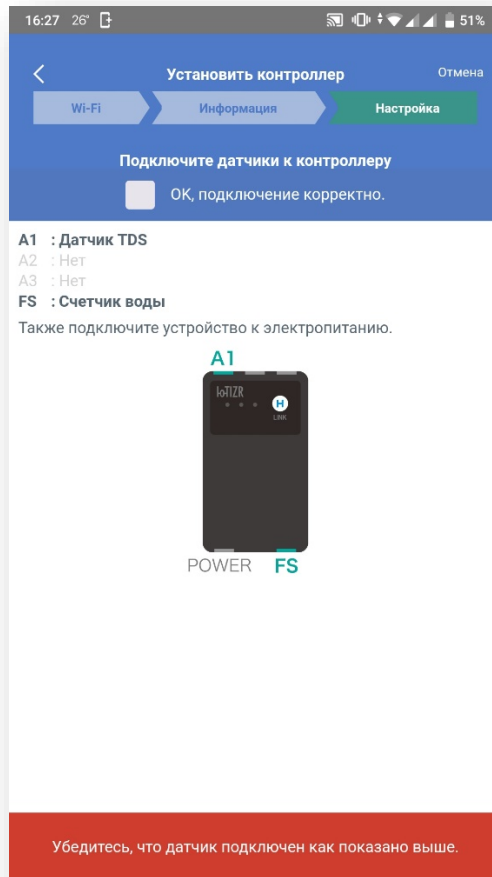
16:27 26° 51%

Установить контроллер
Отмена

Wi-Fi
Информация
Настройка

Подключите датчики к контроллеру

OK, подключение корректно.

A1 : Датчик TDS
A2 : Нет
A3 : Нет
FS : Счетчик воды

Также подключите устройство к электропитанию.

A1

IoTIZR
H
LINK

POWER FS

Убедитесь, что датчик подключен как показано выше.